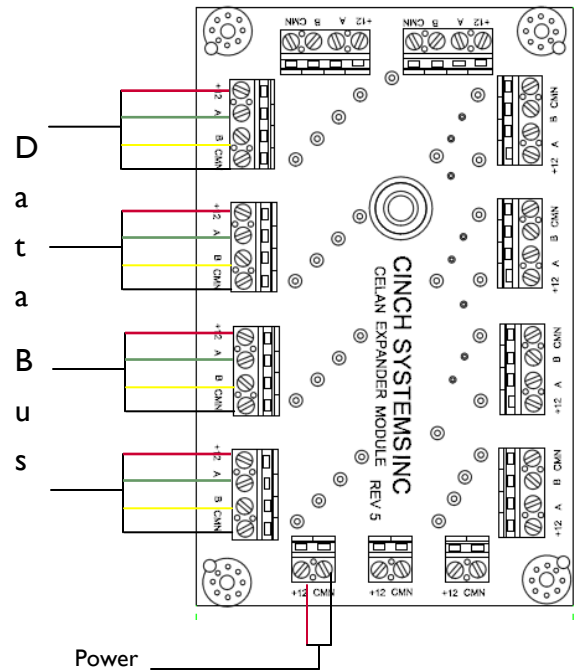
D
a
t
a
B
u
s

CMN B A +12
CMN B A +12

+12 A B CMN
+12 A B CMN
+12 A B CMN
+12 A B CMN

CMN B A +12
CMN B A +12
CMN B A +12
CMN B A +12

CINCH SYSTEMSINC
CELAN EXPANDER MODULE REV 5

+12 CMN
+12 CMN
+12 CMN

Power